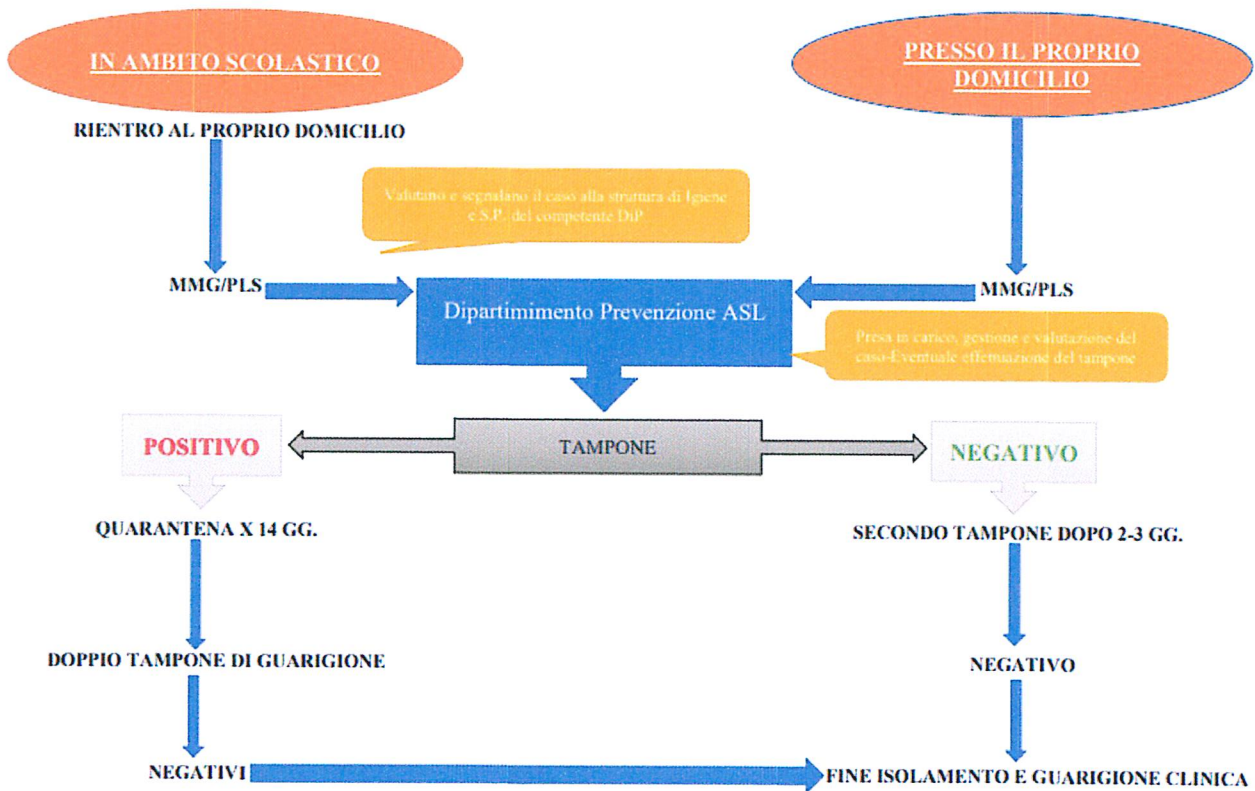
IN AMBITO SCOLASTICO

PRESSO IL PROPRIO DOMICILIO

RIENTRO AL PROPRIO DOMICILIO

Valutano e segnalano il caso alla struttura di Igiene e S.P. del competente DiP

MMG/PLS

Dipartimimento Prevenzione ASL

MMG/PLS

Presa in carico, gestione e valutazione del caso-Eventuale effettuazione del tampone

POSITIVO

TAMPONE

NEGATIVO

QUARANTENA X 14 GG.

SECONDO TAMPONE DOPO 2-3 GG.

DOPPIO TAMPONE DI GUARIGIONE

NEGATIVO

NEGATIVI

FINE ISOLAMENTO E GUARIGIONE CLINICA